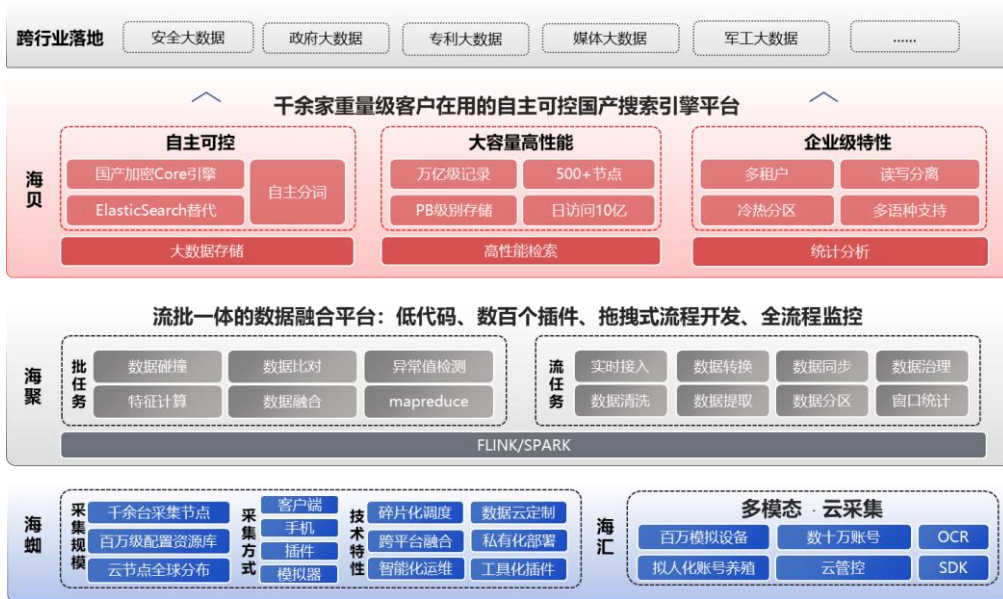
跨行业落地 安全大数据 政府大数据 专利大数据 媒体大数据 军工大数据 ......

千余家重量级客户在用的自主可控国产搜索引擎平台

海贝

自主可控
国产加密Core引擎
ElasticSearch替代
自主分词
大数据存储

大容量高性能
万亿级记录
500+节点
PB级别存储
日访问10亿
高性能检索

企业级特性
多租户
读写分离
冷热分区
多语种支持
统计分析

流批一体的数据融合平台：低代码、数百个插件、拖拽式流程开发、全流程监控

海聚

批任务
数据碰撞
数据比对
异常值检测
特征计算
数据融合
mapreduce

流任务
实时接入
数据转换
数据同步
数据治理
数据清洗
数据提取
数据分区
窗口统计

FLINK/SPARK

海蜘

采集规模
千余台采集节点
百万级配置资源库
云节点全球分布

采集方式
客户端
手机
插件
模拟器

技术特性
碎片化调度
数据云定制
跨平台融合
私有化部署
智能化运维
工具化插件

海汇

多模态 · 云采集
百万模拟设备
数十万账号
OCR
拟人化账号养殖
云管控
SDK